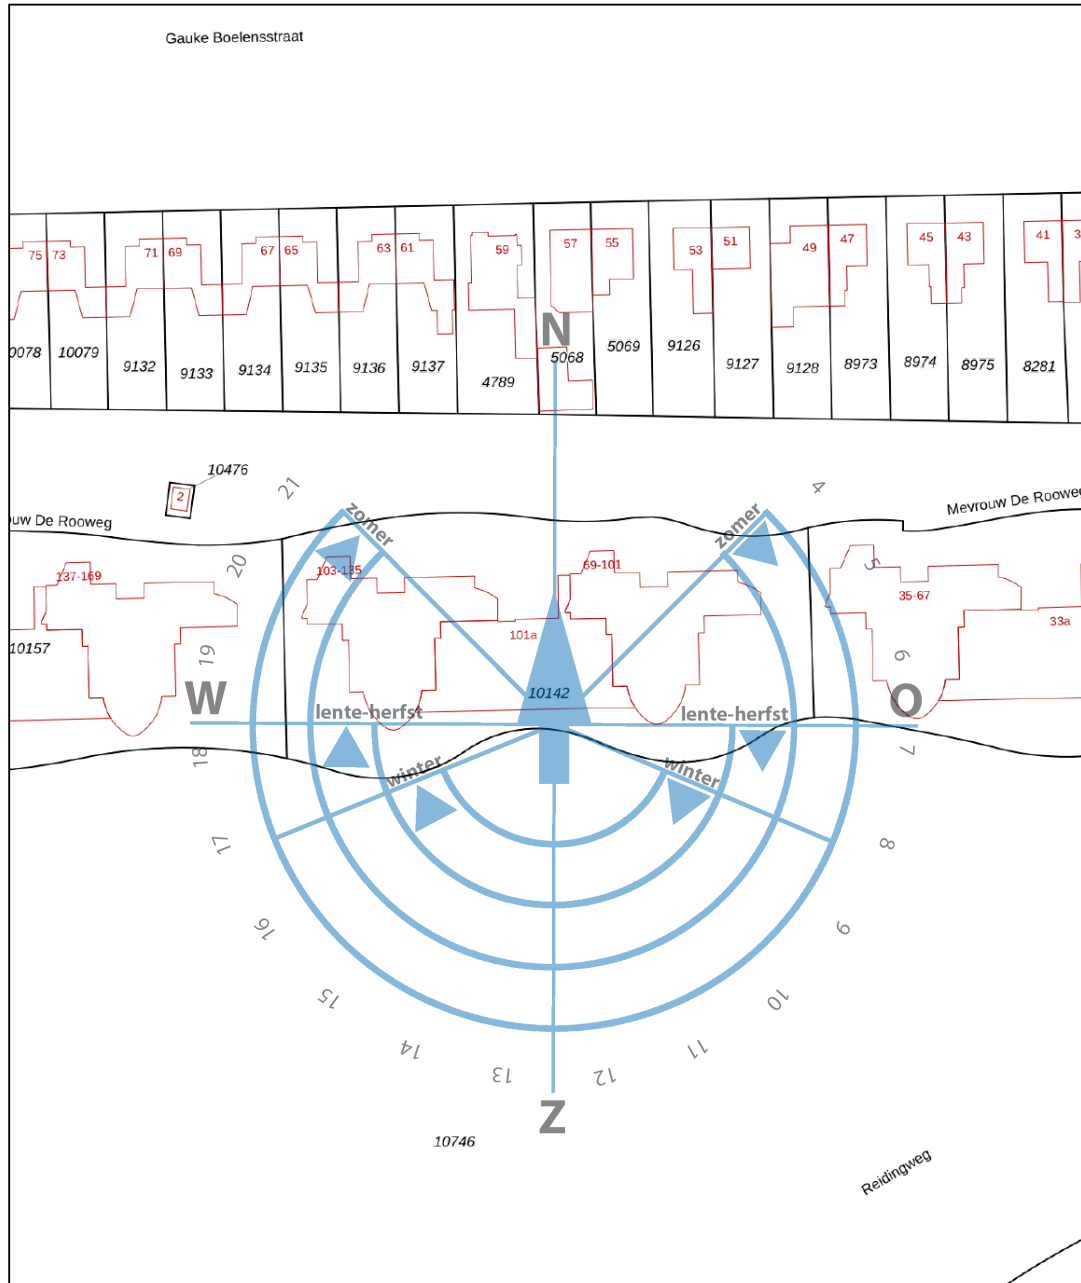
Gauke Boelensstraat

75 73 71 69 67 65 63 61 59 57 55 53 51 49 47 45 43 41

N

0078 10079 9132 9133 9134 9135 9136 9137 4789 5068 5069 9126 9127 9128 8973 8974 8975 8281

10476

2

21

4

uw De Rooweg

Mevrouw De Roowe

zomer

zomer

20

5

137-169

103-135

69-101

35-67

33a

101a

10157

19

6

10142

W

O

lente-herfst

lente-herfst

18

7

winter

winter

17

8

16

9

15

10

14

11

13

12

Z

10746

Reidingweg